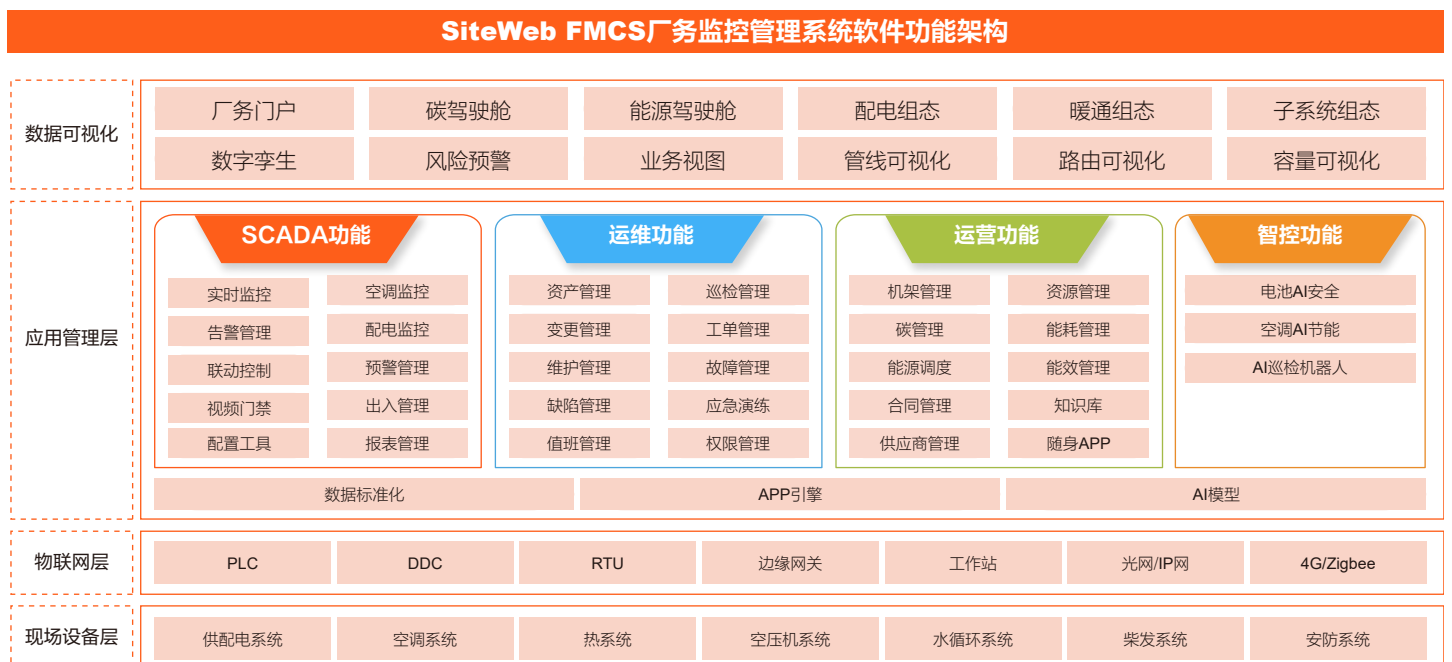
SiteWeb FMCS厂务监控管理系统软件功能架构

数据可视化

| 厂务门户 | 碳驾驶舱 | 能源驾驶舱 | 配电组态 | 暖通组态 | 子系统组态 |
|---|---|---|---|---|---|
| 数字孪生 | 风险预警 | 业务视图 | 管线可视化 | 路由可视化 | 容量可视化 |

应用管理层

SCADA功能
实时监控 空调监控
告警管理 配电监控
联动控制 预警管理
视频门禁 出入管理
配置工具 报表管理

运维功能
资产管理 巡检管理
变更管理 工单管理
维护管理 故障管理
缺陷管理 应急演练
值班管理 权限管理

运营功能
机架管理 资源管理
碳管理 能耗管理
能源调度 能效管理
合同管理 知识库
供应商管理 随身APP

智控功能
电池AI安全
空调AI节能
AI巡检机器人

数据标准化 APP引擎 AI模型

物联网层

| PLC | DDC | RTU | 边缘网关 | 工作站 | 光网/IP网 | 4G/Zigbee |
|---|---|---|---|---|---|---|

现场设备层

| 供配电系统 | 空调系统 | 热系统 | 空压机系统 | 水循环系统 | 柴发系统 | 安防系统 |
|---|---|---|---|---|---|---|